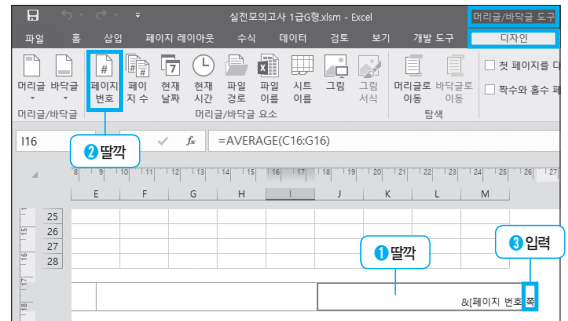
실전모의고사 1급G형.xlsm - Excel

머리글/바닥글 도구

파일 홈 삽입 페이지 레이아웃 수식 데이터 검토 보기 개발 도구 디자인

머리글 바닥글 페이지 번호 페이지 수 현재 날짜 현재 시간 파일 경로 파일 이름 시트 이름 그림 그림 서식 머리글로 이동 바닥글로 이동

머리글/바닥글 머리글/바닥글 요소 탐색

첫 페이지를 다

짝수와 홀수 페

I16 =AVERAGE(C16:G16)

❷딸깍

E F G H I J K

25
26
27
28

❶딸깍

❸입력

&[페이지 번호]쪽